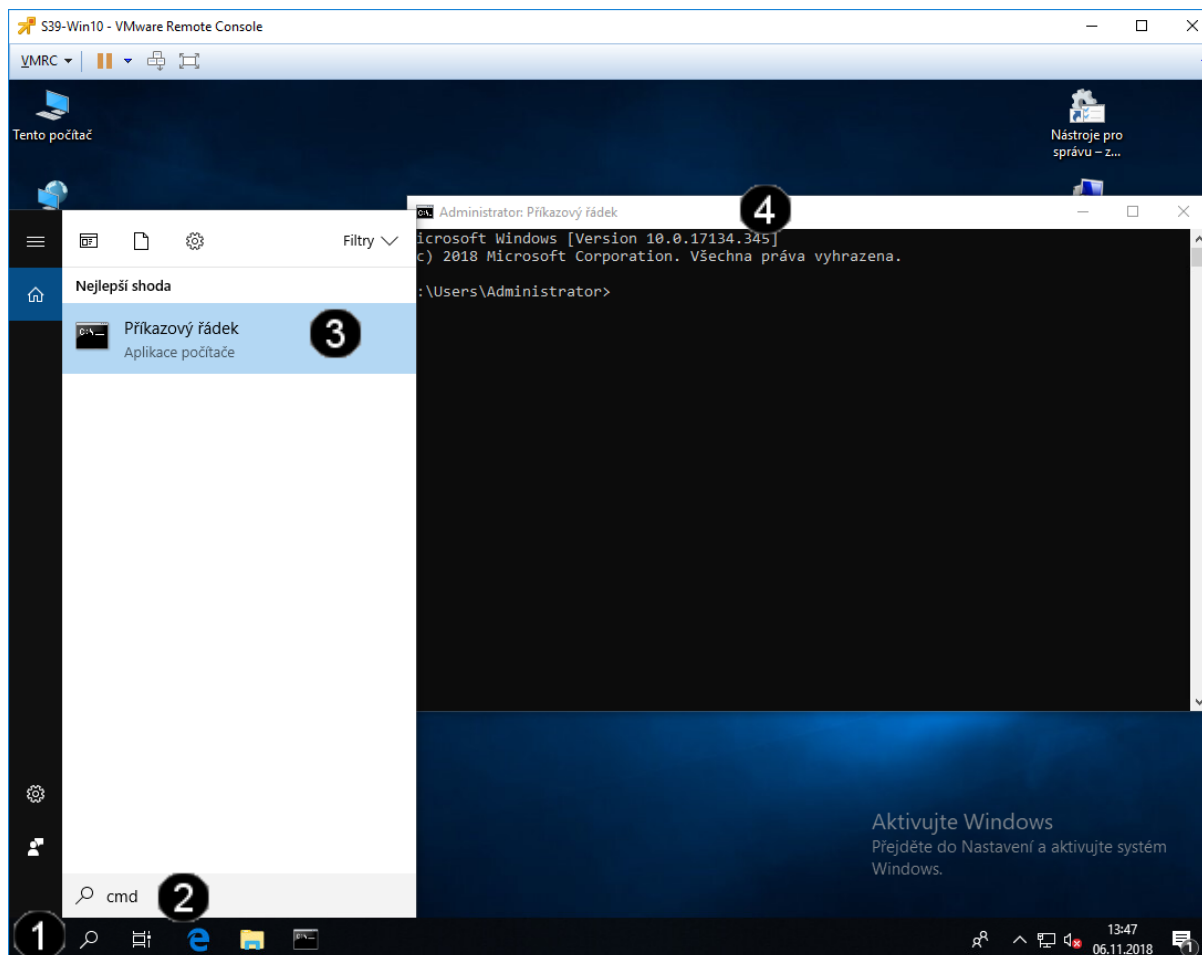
S39-Win10 - VMware Remote Console

VMRC

Tento počítač

Nástroje pro správu – z...

Filtry

Nejlepší shoda

Příkazový řádek
Aplikace počítače

3

Administrator: Příkazový řádek

4

icrosoft Windows [Version 10.0.17134.345]
c) 2018 Microsoft Corporation. Všechna práva vyhrazena.

:\Users\Administrator>

Aktivujte Windows
Přejděte do Nastavení a aktivujte systém Windows.

cmd

2

1

13:47
06.11.2018